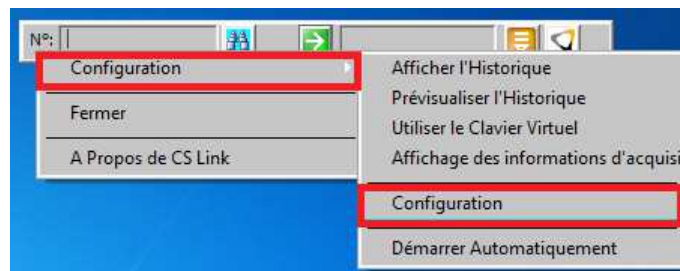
N°:

Configuration

Fermer

A Propos de CS Link

Afficher l'Historique

Prévisualiser l'Historique

Utiliser le Clavier Virtuel

Affichage des informations d'acquisi

Configuration

Démarrer Automatiquement